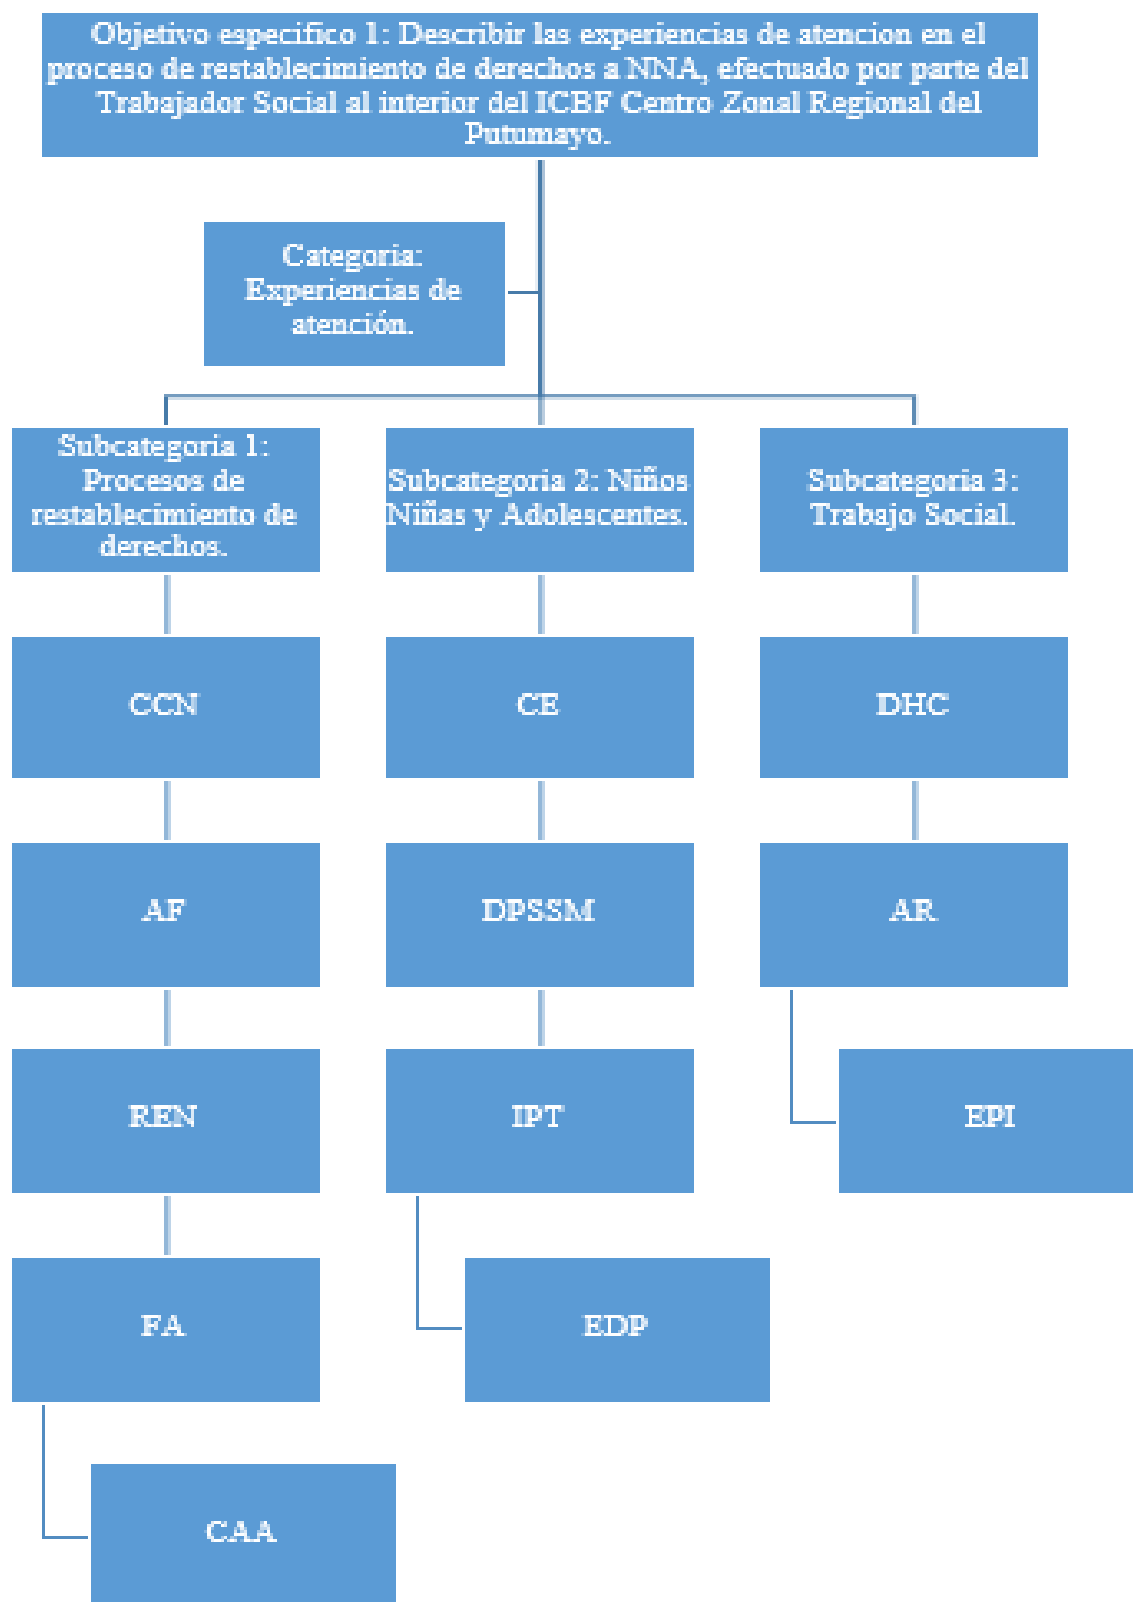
Objetivo especifico 1: Describir las experiencias de atencion en el proceso de restablecimiento de derechos a NNA, efectuado por parte del Trabajador Social al interior del ICBF Centro Zonal Regional del Putumayo.

Categoria: Experiencias de atención.

Subcategoria 1: Procesos de restablecimiento de derechos.

Subcategoria 2: Niños Niñas y Adolescentes.

Subcategoria 3: Trabajo Social.

CCN

AF

REN

FA

CAA

CE

DPSSM

IPT

EDP

DHC

AR

EPI